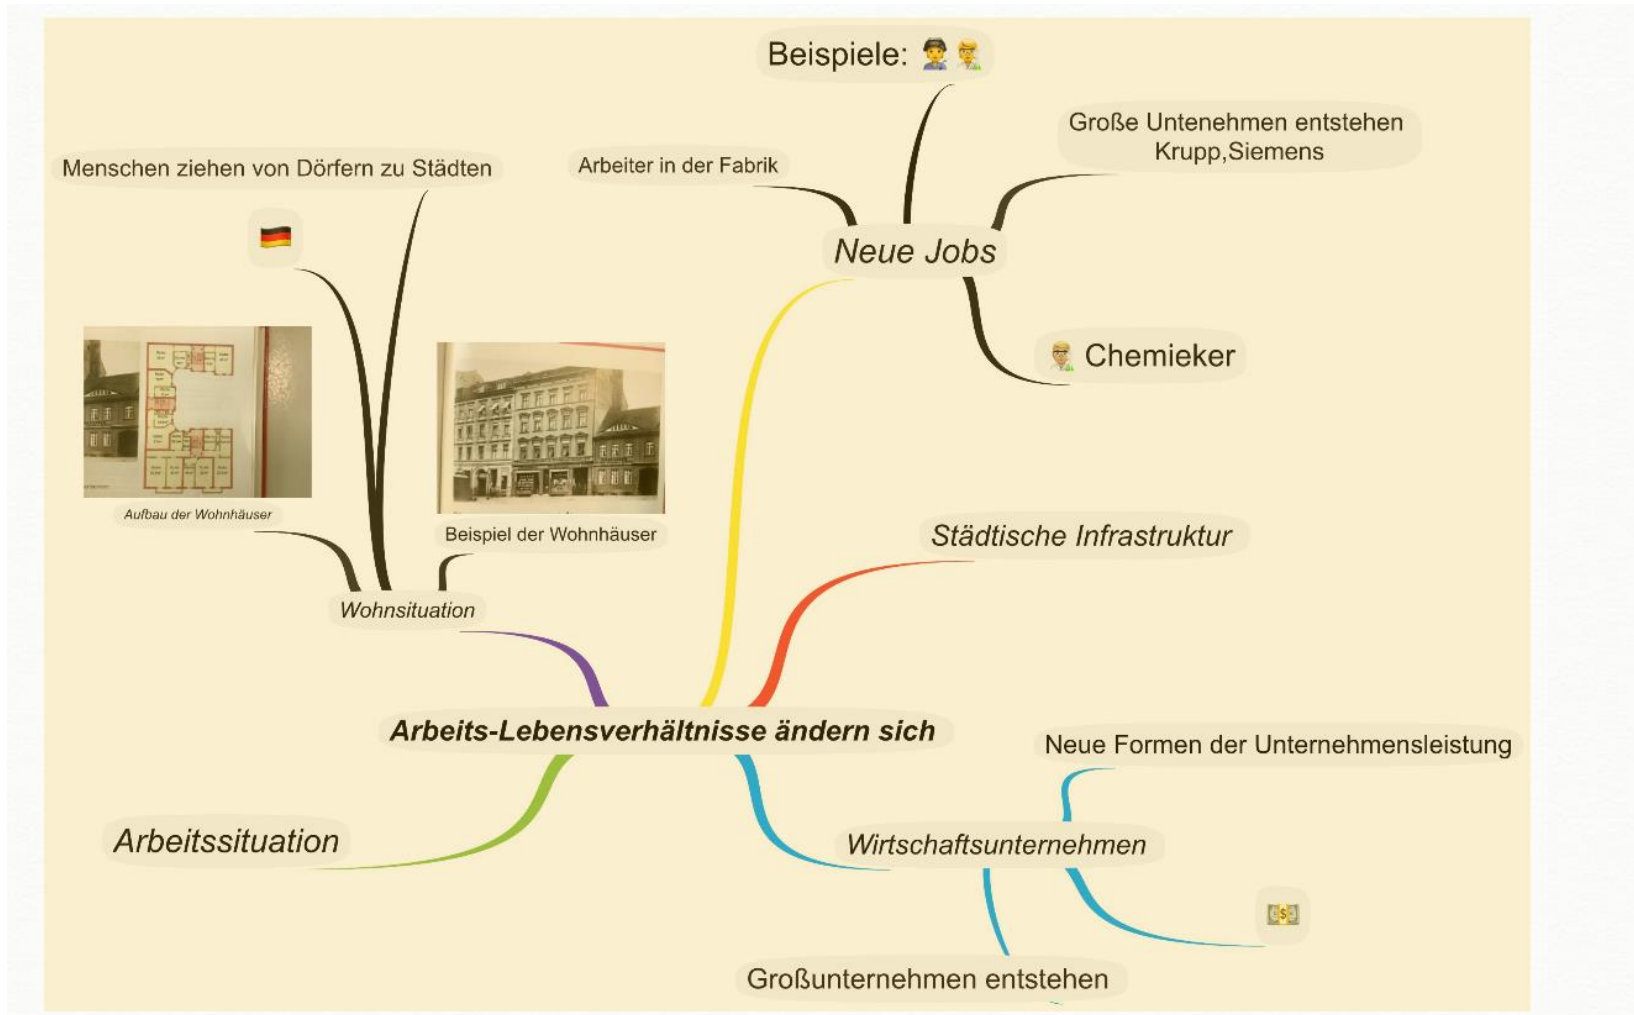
Beispiele:

Große Untenehmen entstehen
Krupp,Siemens

Arbeiter in der Fabrik

Menschen ziehen von Dörfern zu Städten

Neue Jobs

Chemieker

Aufbau der Wohnhäuser

Beispiel der Wohnhäuser

Städtische Infrastruktur

Wohnsituation

Arbeits-Lebensverhältnisse ändern sich

Neue Formen der Unternehmensleistung

Arbeitssituation

Wirtschaftsunternehmen

Großunternehmen entstehen